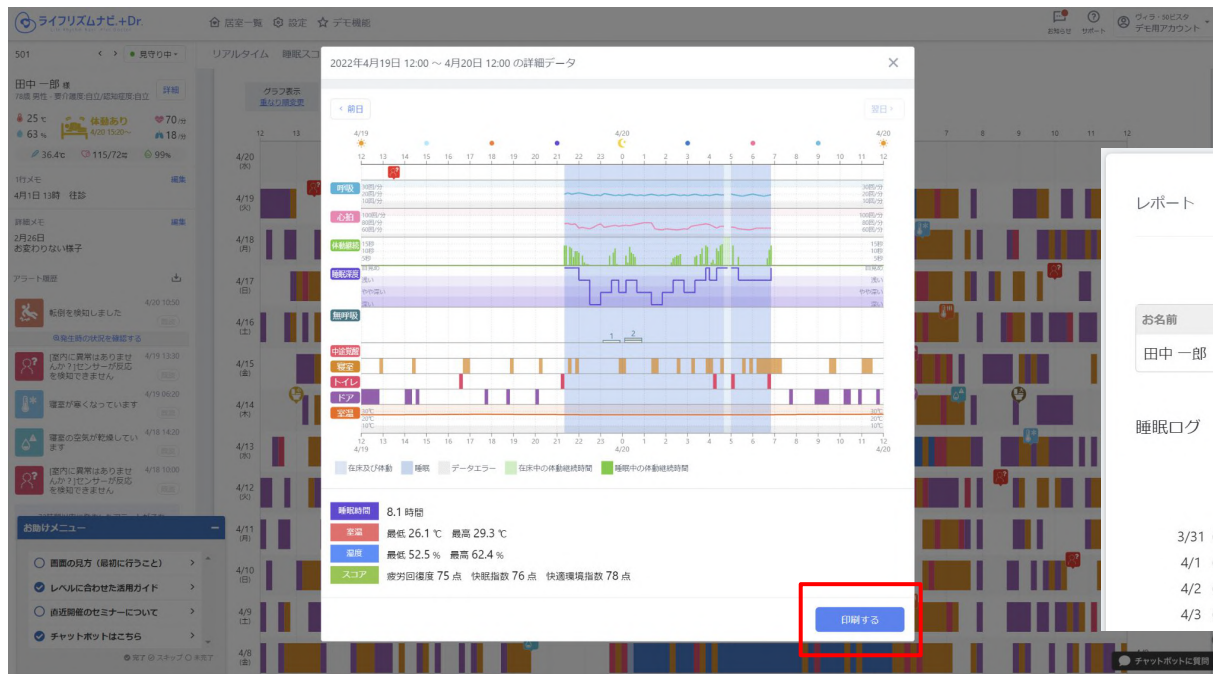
ライフリズムナビ+Dr.
居室一覧 設定 デモ機能
お知らせ サポート ヴィラ・SGビスタ デモ用アカウント

501 < > 見守り中
リアルタイム 睡眠スコ

田中 一郎 様
78歳 男性・要介護度:自立/認知症度:自立
詳細
25℃ 63% 体動あり 4/20 15:20〜 70/分 18/分
36.4℃ 115/72㎜ 99%

1行メモ 編集
4月1日 13時 往診

詳細メモ 編集
2月26日
お変わりない様子

アラート履歴
転倒を検知しました 4/20 10:50
発生時の状況を確認する
[室内に異常はありませんか？]センサーが反応を検知できません 4/19 13:30
寝室が寒くなっています。 4/19 06:20
寝室の空気が乾燥しています 4/18 14:20
[室内に異常はありませんか？]センサーが反応を検知できません 4/18 13:00

お助けメニュー
画面の見方（最初に行うこと）
レベルに合わせた活用ガイド
直近開催のセミナーについて
チャットボットはこちら
完了 スキップ 未完了

グラフ表示
重なり順変更

2022年4月19日 12:00 〜 4月20日 12:00 の詳細データ
< 前日
翌日 >
4/19 4/20 4/20
12 13 14 15 16 17 18 19 20 21 22 23 0 1 2 3 4 5 6 7 8 9 10 11 12
呼吸
心拍
体動継続
睡眠深度
無呼吸
中途覚醒
離床
トイレ
ドア
室温
30℃ 20℃ 10℃
12 13 14 15 16 17 18 19 20 21 22 23 0 1 2 3 4 5 6 7 8 9 10 11 12
4/19 4/20
在床及び体動 睡眠 データエラー 在床中の体動継続時間 睡眠中の体動継続時間

睡眠時間 8.1 時間
室温 最低 26.1 ℃ 最高 29.3 ℃
湿度 最低 52.5 % 最高 62.4 %
スコア 疲労回復度 75 点 快眠指数 76 点 快適環境指数 78 点

印刷する

レポート
お名前
田中 一郎
睡眠ログ
3/31
4/1
4/2
4/3

チャットボットに質問